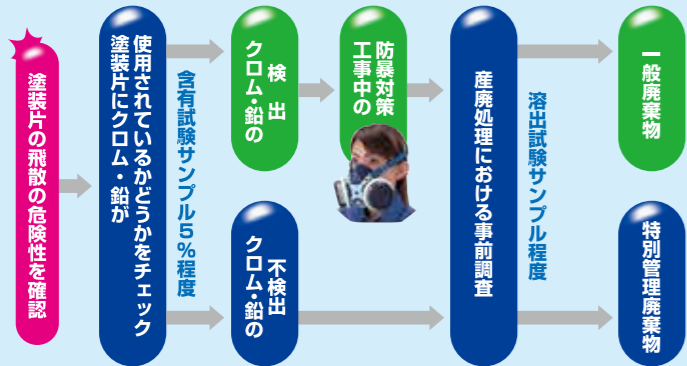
塗装片の飛散の危険性を確認

塗装片にクロム・鉛が使用されているかどうかをチェック

含有試験サンプル5%程度

クロム・鉛の検出

クロム・鉛の不検出

工事中の防暴対策

産廃処理における事前調査

溶出試験サンプル程度

一般廃棄物

特別管理廃棄物